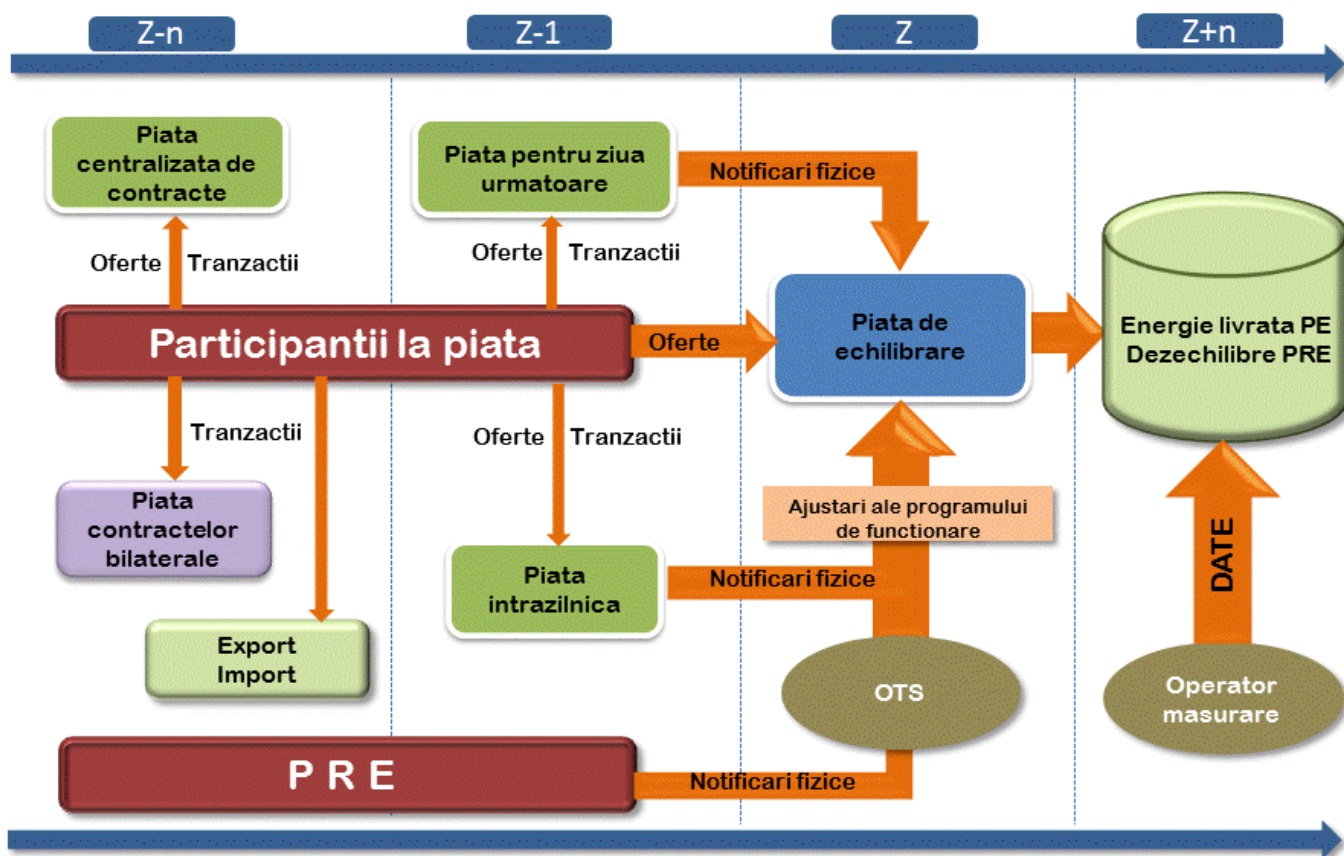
Z-n

Z-1

Z

Z+n

Piata centralizata de contracte

Oferte Tranzactii

Piata pentru ziua urmatoare

Notificari fizice

Oferte Tranzactii

Participantii la piata

Oferte

Piata de echilibrare

Energie livrata PE Dezechilibre PRE

Tranzactii

Oferte Tranzactii

Piata contractelor bilaterale

Ajustari ale programului de functionare

DATE

Piata intrazilnica

Notificari fizice

Export Import

OTS

Operator masurare

P R E

Notificari fizice